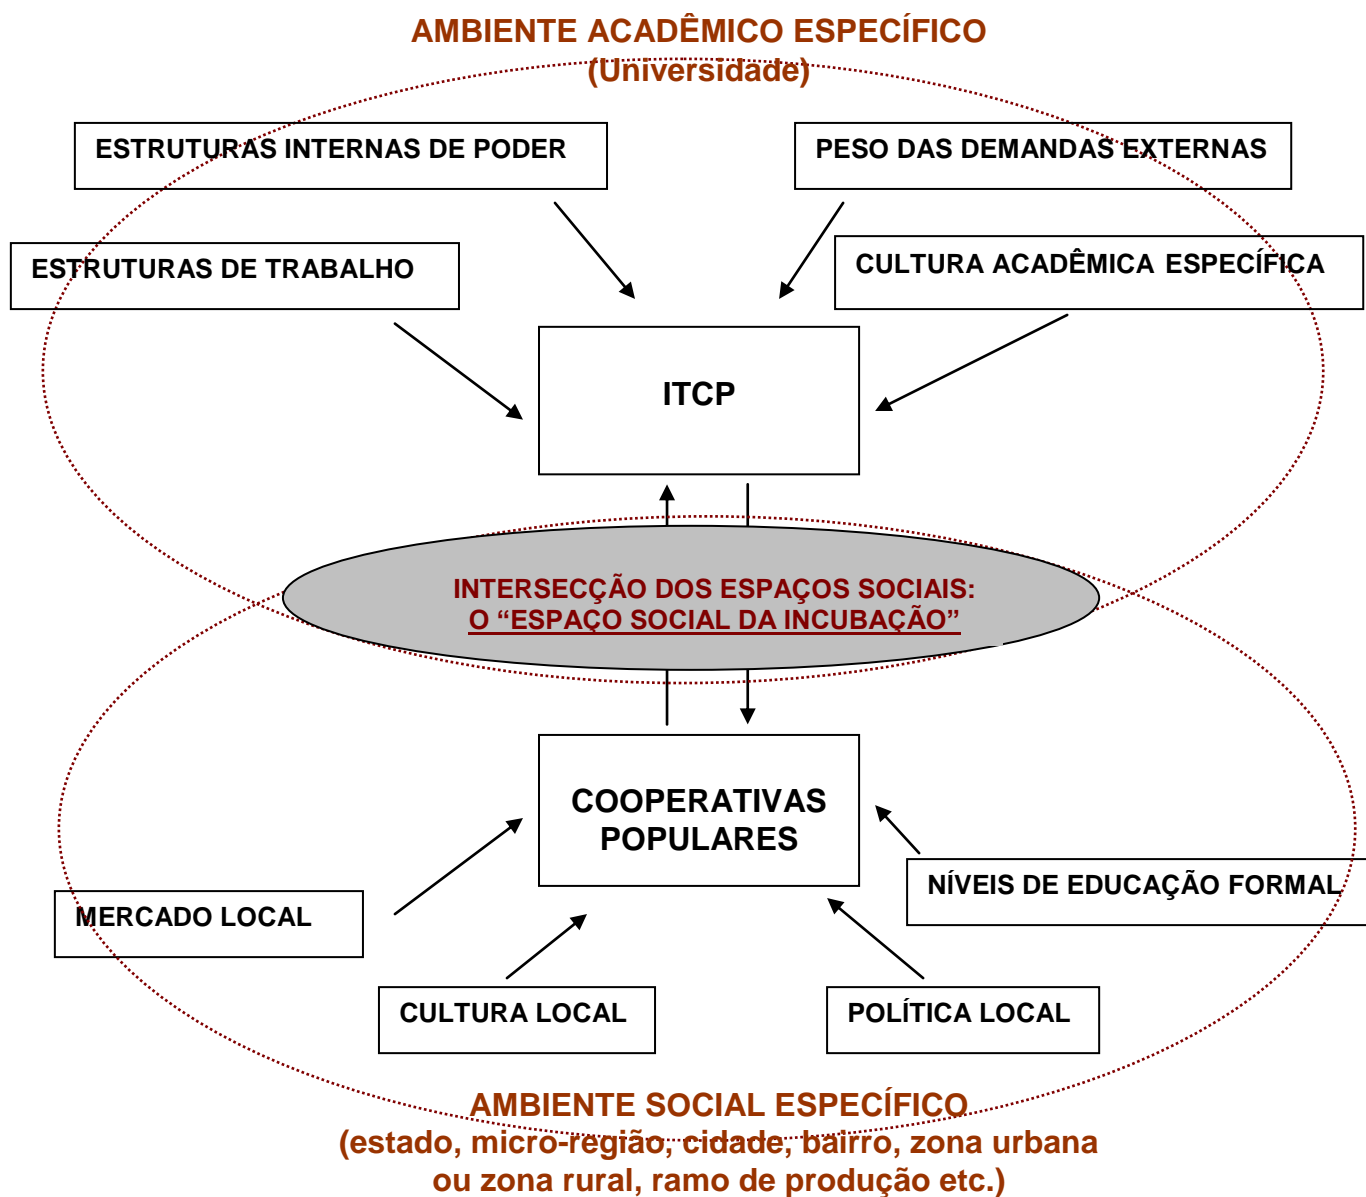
AMBIENTE ACADÊMICO ESPECÍFICO
(Universidade)

ESTRUTURAS INTERNAS DE PODER

PESO DAS DEMANDAS EXTERNAS

ESTRUTURAS DE TRABALHO

CULTURA ACADÊMICA ESPECÍFICA

ITCP

INTERSECÇÃO DOS ESPAÇOS SOCIAIS:
O "ESPAÇO SOCIAL DA INCUBAÇÃO"

COOPERATIVAS POPULARES

NÍVEIS DE EDUCAÇÃO FORMAL

MERCADO LOCAL

CULTURA LOCAL

POLÍTICA LOCAL

AMBIENTE SOCIAL ESPECÍFICO
(estado, micro-região, cidade, bairro, zona urbana ou zona rural, ramo de produção etc.)